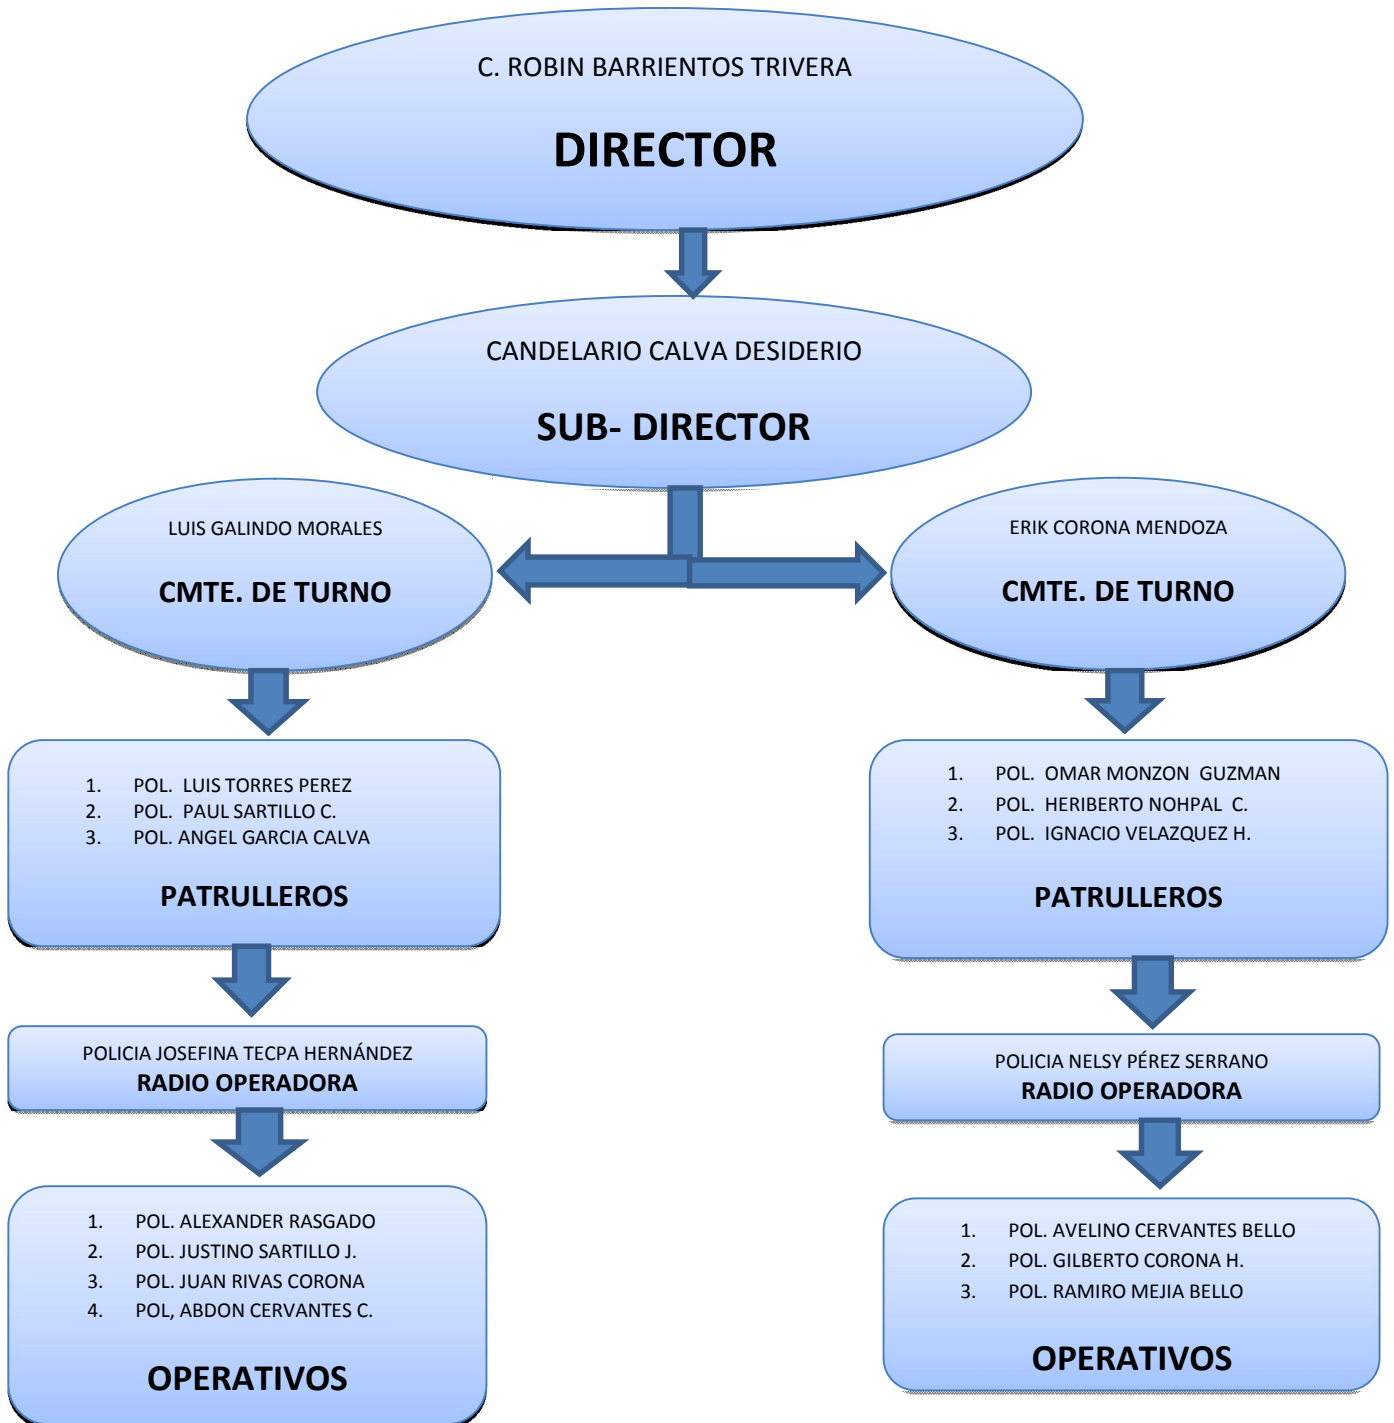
C. ROBIN BARRIENTOS TRIVERA

DIRECTOR

CANDELARIO CALVA DESIDERIO

SUB- DIRECTOR

LUIS GALINDO MORALES

CMTE. DE TURNO

ERIK CORONA MENDOZA

CMTE. DE TURNO

1. POL. LUIS TORRES PEREZ
2. POL. PAUL SARTILLO C.
3. POL. ANGEL GARCIA CALVA

PATRULLEROS

1. POL. OMAR MONZON GUZMAN
2. POL. HERIBERTO NOHPAL C.
3. POL. IGNACIO VELAZQUEZ H.

PATRULLEROS

POLICIA JOSEFINA TECPA HERNÁNDEZ
RADIO OPERADORA

POLICIA NELSY PÉREZ SERRANO
RADIO OPERADORA

1. POL. ALEXANDER RASGADO
2. POL. JUSTINO SARTILLO J.
3. POL. JUAN RIVAS CORONA
4. POL, ABDON CERVANTES C.

OPERATIVOS

1. POL. AVELINO CERVANTES BELLO
2. POL. GILBERTO CORONA H.
3. POL. RAMIRO MEJIA BELLO

OPERATIVOS